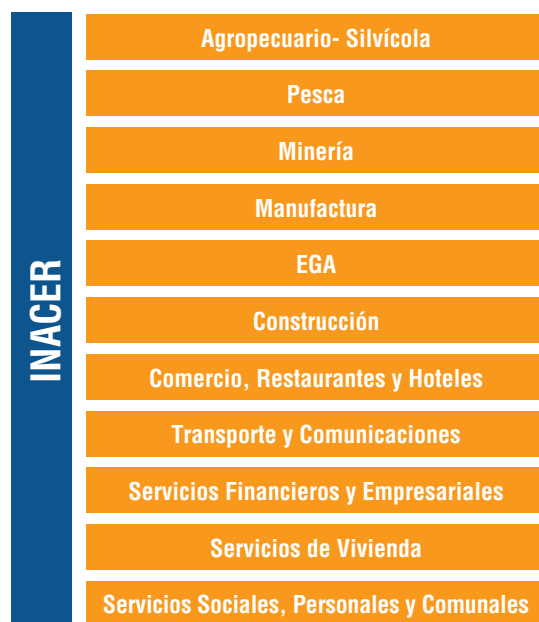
INACER

Agropecuario- Silvícola

Pesca

Minería

Manufactura

EGA

Construcción

Comercio, Restaurantes y Hoteles

Transporte y Comunicaciones

Servicios Financieros y Empresariales

Servicios de Vivienda

Servicios Sociales, Personales y Comunales